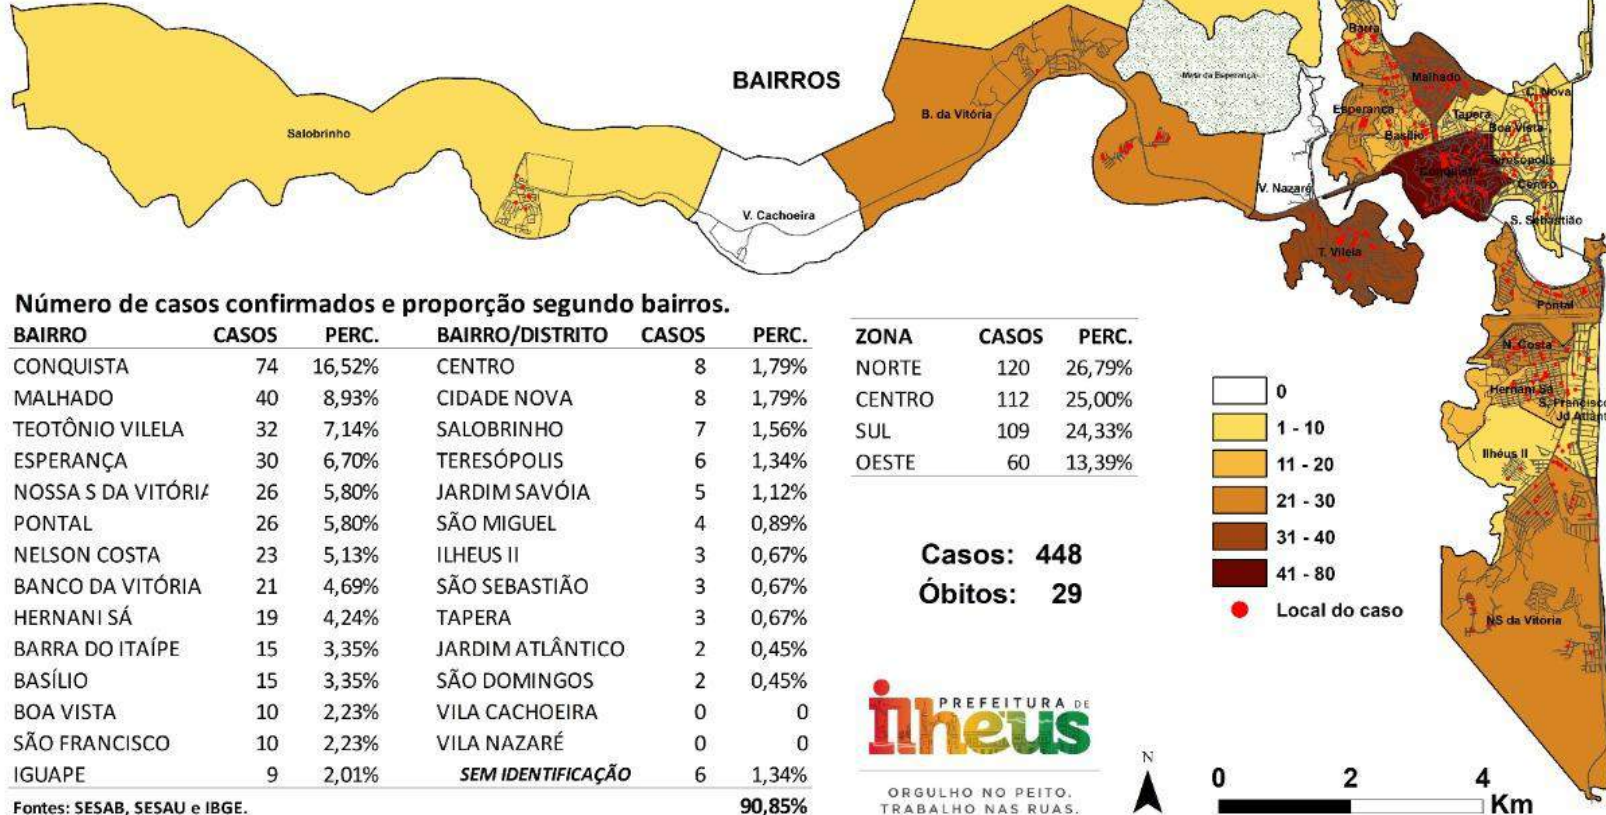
BAIRROS

Salobrinho

V. Cachoeira

B. da Vitória

Mirir da Esperança

V. Nazaré

T. Vilela

Barra

Malhado

C. Nova

Esperança

Tapera

Boa Vista

Basílio

Teresópolis

Conquista

Centro

S. Sebastião

Pontal

N. Costa

Hernani Sá

S. Francisco

Jd Atlant

Ilhéus II

NS da Vitória

Número de casos confirmados e proporção segundo bairros.

| BAIRRO | CASOS | PERC. | BAIRRO/DISTRITO | CASOS | PERC. |
|---|---|---|---|---|---|
| CONQUISTA | 74 | 16,52% | CENTRO | 8 | 1,79% |
| MALHADO | 40 | 8,93% | CIDADE NOVA | 8 | 1,79% |
| TEOTÔNIO VILELA | 32 | 7,14% | SALOBRINHO | 7 | 1,56% |
| ESPERANÇA | 30 | 6,70% | TERESÓPOLIS | 6 | 1,34% |
| NOSSA S DA VITÓRIA | 26 | 5,80% | JARDIM SAVÓIA | 5 | 1,12% |
| PONTAL | 26 | 5,80% | SÃO MIGUEL | 4 | 0,89% |
| NELSON COSTA | 23 | 5,13% | ILHEUS II | 3 | 0,67% |
| BANCO DA VITÓRIA | 21 | 4,69% | SÃO SEBASTIÃO | 3 | 0,67% |
| HERNANI SÁ | 19 | 4,24% | TAPERA | 3 | 0,67% |
| BARRA DO ITAÍPE | 15 | 3,35% | JARDIM ATLÂNTICO | 2 | 0,45% |
| BASÍLIO | 15 | 3,35% | SÃO DOMINGOS | 2 | 0,45% |
| BOA VISTA | 10 | 2,23% | VILA CACHOEIRA | 0 | 0 |
| SÃO FRANCISCO | 10 | 2,23% | VILA NAZARÉ | 0 | 0 |
| IGUAPE | 9 | 2,01% | SEM IDENTIFICAÇÃO | 6 | 1,34% |

Fontes: SESAB, SESAU e IBGE. 90,85%

| ZONA | CASOS | PERC. |
|---|---|---|
| NORTE | 120 | 26,79% |
| CENTRO | 112 | 25,00% |
| SUL | 109 | 24,33% |
| OESTE | 60 | 13,39% |

Casos: 448
Óbitos: 29

0
1 - 10
11 - 20
21 - 30
31 - 40
41 - 80
Local do caso

PREFEITURA DE Ilhéus
ORGULHO NO PEITO. TRABALHO NAS RUAS.

N
0 2 4 Km